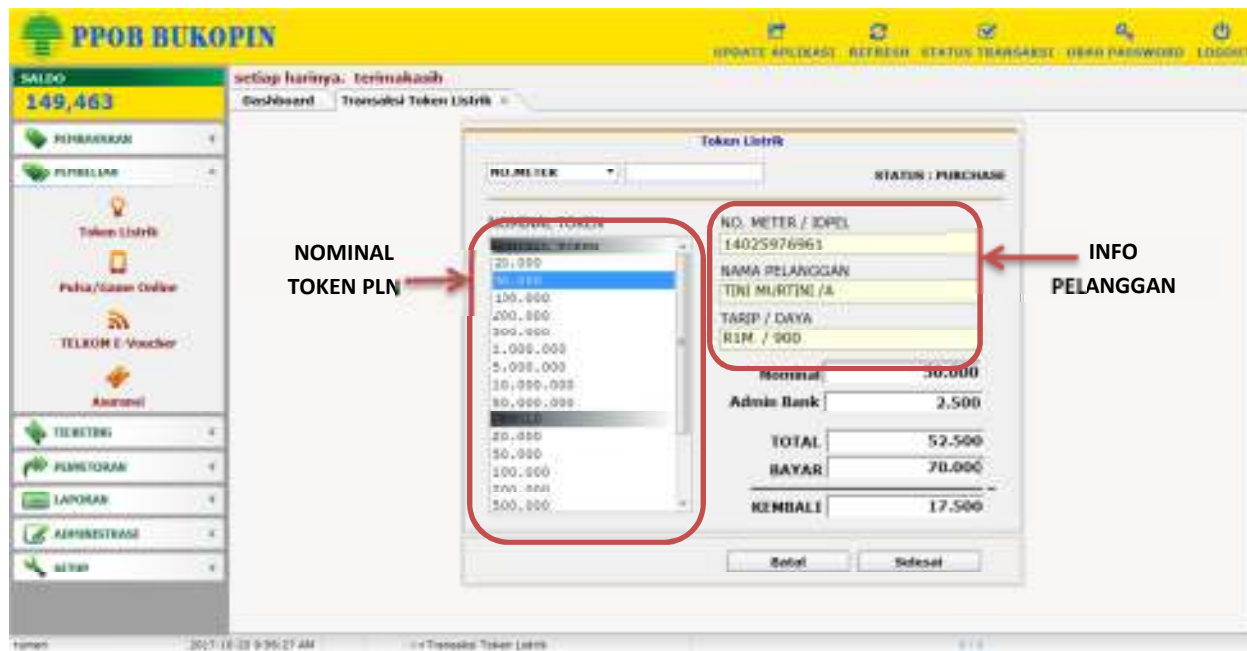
PPOB BUKOPIN

UPDATE APLIKASI REFRESH STATUS TRANSAKSI UBAH PASSWORD LOGOUT

SALDO
149,463

PEMBAYARAN
PEMBELIAN
Token Listrik
Pulsa/Game Online
TELKOM E-Voucher
Asuransi
TICKETING
PENYETORAN
LAPORAN
ADMINISTRASI
SETUP

setiap harinya. terimakasih

Dashboard | Transaksi Token Listrik ×

Token Listrik

NO.METER | STATUS : PURCHASE

NOMINAL TOKEN
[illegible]
20.000
50.000
100.000
200.000
500.000
1.000.000
5.000.000
10.000.000
50.000.000
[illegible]
20.000
50.000
100.000
200.000
500.000

NO. METER / IDPEL
14025976961
NAMA PELANGGAN
TINI MURTINI /A
TARIP / DAYA
R1M / 900

Nominal 50.000
Admin Bank 2.500
TOTAL 52.500
BAYAR 70.000
KEMBALI 17.500

Batal | Selesai

NOMINAL TOKEN PLN

INFO PELANGGAN

tomen 2017-10-23 9:56:27 AM <<Transaksi Token Listrik